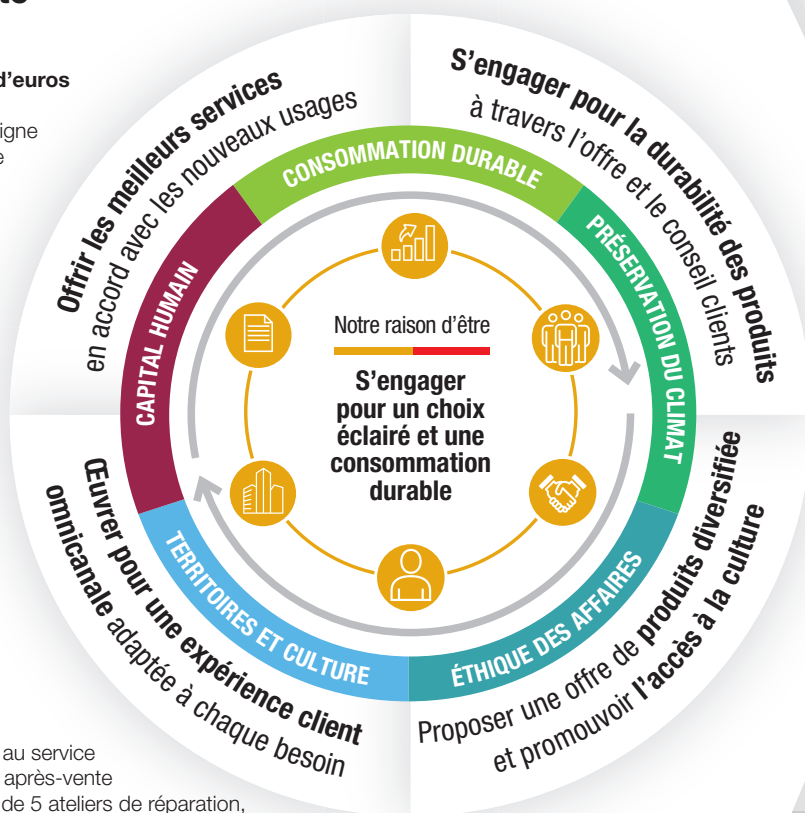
d'euros

igne
e

Offrir les meilleurs services en accord avec les nouveaux usages

S'engager pour la durabilité des produits à travers l'offre et le conseil clients

CONSOMMATION DURABLE

PRÉSERVATION DU CLIMAT

ÉTHIQUE DES AFFAIRES

TERRITOIRES ET CULTURE

CAPITAL HUMAIN

Notre raison d'être

S'engager pour un choix éclairé et une consommation durable

Œuvrer pour une expérience client omnicanale adaptée à chaque besoin

Proposer une offre de produits diversifiée et promouvoir l'accès à la culture

au service
après-vente
de 5 ateliers de réparation,